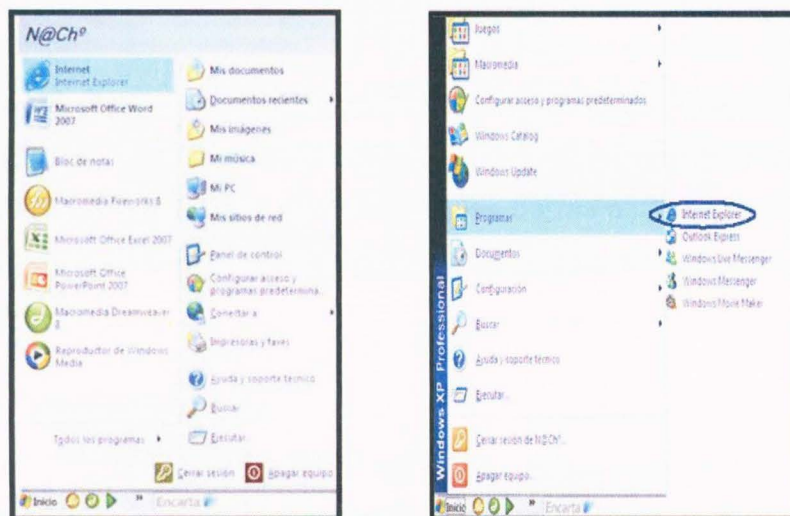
N@Ch®

Internet
Internet Explorer

Microsoft Office Word 2007

Bloc de notas

Macromedia Fireworks 8

Microsoft Office Excel 2007

Microsoft Office PowerPoint 2007

Macromedia Dreamweaver 8

Reproductor de Windows Media

Todos los programas

Mis documentos

Documentos recientes

Mis imágenes

Mi música

Mi PC

Mis sitios de red

Panel de control

Configurar acceso y programas predetermina...

Conectar a

Impresoras y faxes

Ayuda y soporte técnico

Buscar

Ejecutar...

Cerrar sesión

Apagar equipo

Inicio

Encarta

Juegos

Macromedia

Configurar acceso y programas predeterminados

Windows Catalog

Windows Update

Programas

Documentos

Configuración

Buscar

Ayuda y soporte técnico

Ejecutar...

Cerrar sesión de N@Ch®...

Apagar equipo...

Windows XP Professional

Internet Explorer

Outlook Express

Windows Live Messenger

Windows Messenger

Windows Movie Maker

Inicio

Encarta